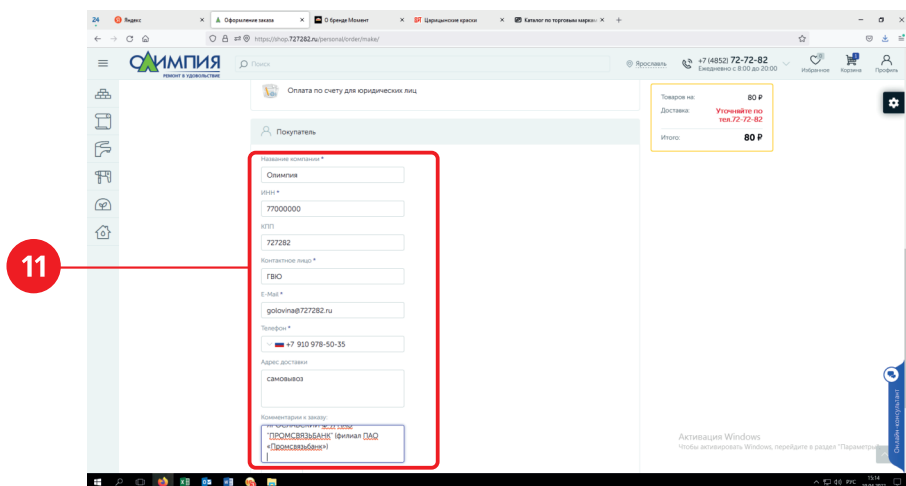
24 Яндекс | Оформление заказа | О бренде Момент | Царицынские краски | Каталог по торговым марка +

https://shop.727282.ru/personal/order/make/

ОЛИМПИЯ
РЕМОНТ В УДОВОЛЬСТВИЕ

Поиск

Ярославль

+7 (4852) 72-72-82
Ежедневно с 8:00 до 20:00

Избранное Корзина Профиль

Оплата по счету для юридических лиц

Покупатель

Название компании *
Олимпия

ИНН *
77000000

КПП
727282

Контактное лицо *
ГВЮ

E-Mail *
golovina@727282.ru

Телефон *
+7 910 978-50-35

Адрес доставки
самовывоз

Комментарии к заказу:
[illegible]
"ПРОМСВЯЗЬБАНК" (филиал ПАО «Промсвязьбанк»)

Товаров на: 80 ₽
Доставка: Уточните по тел.72-72-82
Итого: 80 ₽

11

Активация Windows
Чтобы активировать Windows, перейдите в раздел "Параметры".

Онлайн-консультант

РУС 15:14